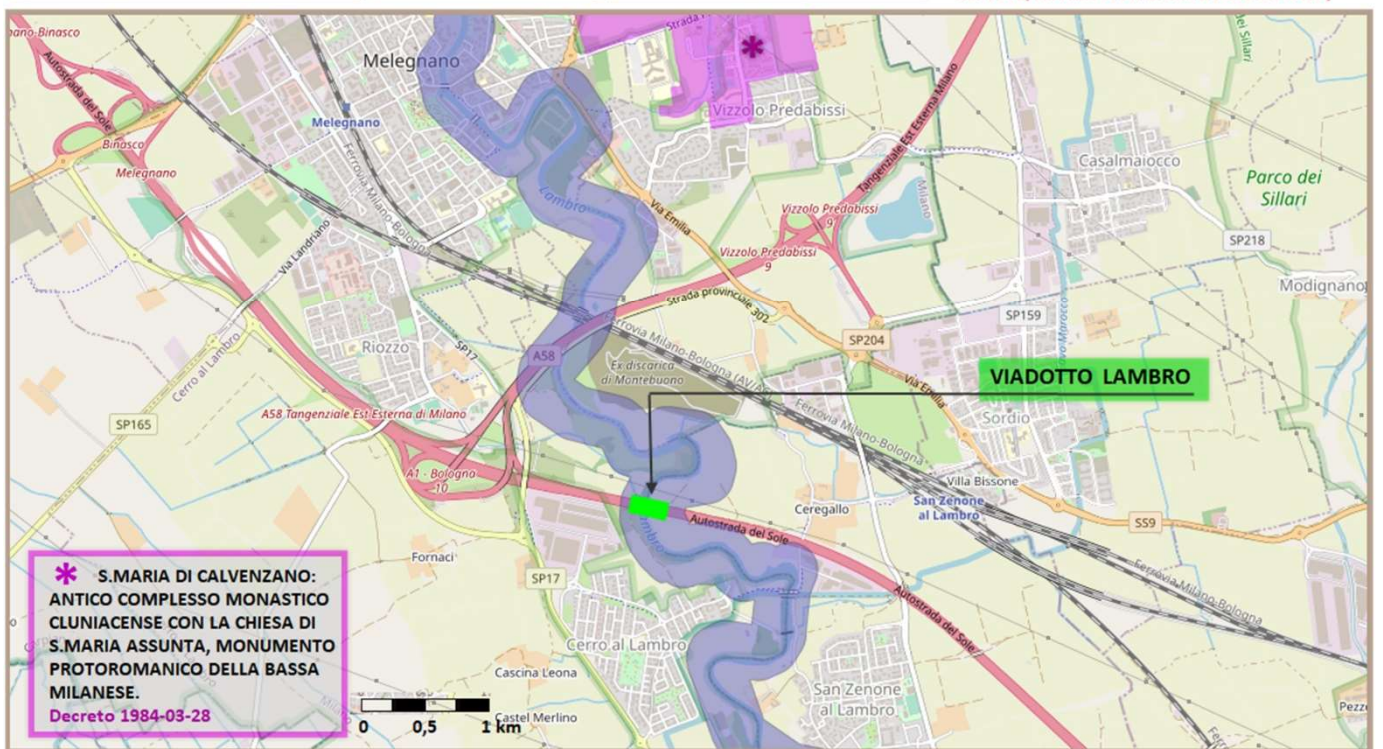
no-Binasco
Autostrada del Sole
Binasco
Melegnano
Melegnano
Melegnano
Strada
Vizzolo Predabissi
Tangenziale Est Esterna Milano
Casalmaiocco
Parco dei Sillari
Lambro
Via Emilia
Vizzolo Predabissi 9
Vizzolo Predabissi 9
Via Landriano
Ferrovia Milano-Bologna
SP218
Modignano
Strada provinciale 302
SP159
SP204
Riozzo
SP17
A58
Ferrovia Milano-Bologna (AV)
Ex discarica di Montebuono
VIADOTTO LAMBRO
Via Emilia
Cerro al Lambro
SP165
A58 Tangenziale Est Esterna di Milano
Sordio
Ferrovia Milano-Bologna
A1 - Bologno 10
Villa Bissone
Ceregallo
San Zenone al Lambro
Autostrada del Sole
SS9
Lambro
Fornaci
SP17
Ferrovia Milano-Bologna
Autostrada del Sole
Cerro al Lambro
Cascina Leona
San Zenone al Lambro
Castel Merlino
Pezz
0 0,5 1 km

* S.MARIA DI CALVENZANO: ANTICO COMPLESSO MONASTICO CLUNIACENSE CON LA CHIESA DI S.MARIA ASSUNTA, MONUMENTO PROTOROMANICO DELLA BASSA MILANESE.
Decreto 1984-03-28